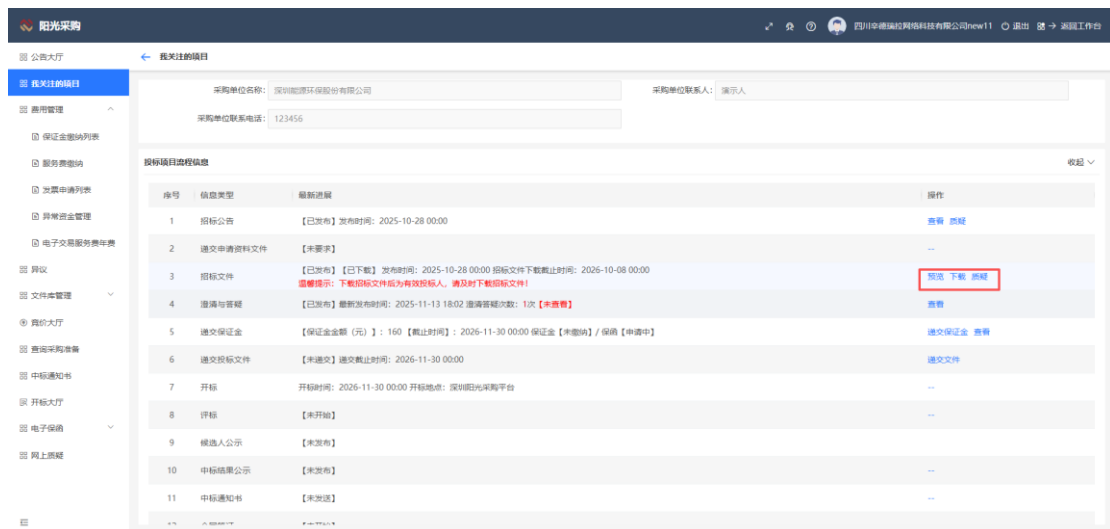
阳光采购

四川幸德瑞拉网络科技有限公司new11 退出 返回工作台

公告大厅
我关注的项目
费用管理
保证金缴纳列表
服务费缴纳
发票申请列表
异常资金管理
电子交易服务费年费
异议
文件库管理
竞价大厅
查询采购准备
中标通知书
开标大厅
电子保函
网上质疑

← 我关注的项目

采购单位名称: 深圳能源环保股份有限公司
采购单位联系人: 演示人
采购单位联系电话: 123456

投标项目流程信息
收起

| 序号 | 信息类型 | 最新进展 | 操作 |
|---|---|---|---|
| 1 | 招标公告 | 【已发布】发布时间: 2025-10-28 00:00 | 查看 质疑 |
| 2 | 递交申请资料文件 | 【未要求】 | -- |
| 3 | 招标文件 | 【已发布】【已下载】发布时间: 2025-10-28 00:00 招标文件下载截止时间: 2026-10-08 00:00 温馨提示: 下载招标文件后方为有效投标人，请及时下载招标文件! | 预览 下载 质疑 |
| 4 | 澄清与答疑 | 【已发布】最新发布时间: 2025-11-13 18:02 澄清答疑次数: 1次【未查看】 | 查看 |
| 5 | 递交保证金 | 【保证金金额（元）】: 160【截止时间】: 2026-11-30 00:00 保证金【未缴纳】/ 保函【申请中】 | 递交保证金 查看 |
| 6 | 递交投标文件 | 【未递交】递交截止时间: 2026-11-30 00:00 | 递交文件 |
| 7 | 开标 | 开标时间: 2026-11-30 00:00 开标地点: 深圳阳光采购平台 | -- |
| 8 | 评标 | 【未开始】 | -- |
| 9 | 候选人公示 | 【未发布】 | -- |
| 10 | 中标结果公示 | 【未发布】 | -- |
| 11 | 中标通知书 | 【未发送】 | -- |